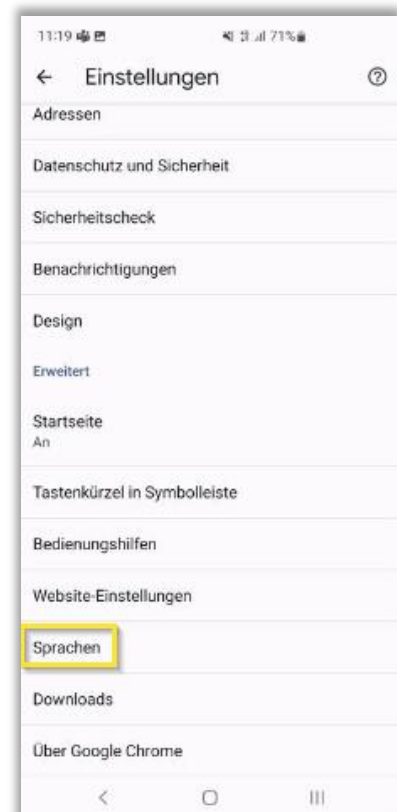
11:19
71%

← Einstellungen ⑦

Adressen

Datenschutz und Sicherheit

Sicherheitscheck

Benachrichtigungen

Design

Erweitert

Startseite
An

Tastenkürzel in Symbolleiste

Bedienungshilfen

Website-Einstellungen

Sprachen

Downloads

Über Google Chrome